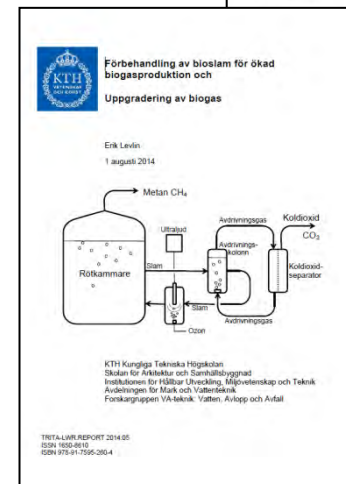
KTH VETENSKAP OCH KONST

Förbehandling av bioslam för ökad biogasproduktion och

Uppgradering av biogas

Erik Levlin

1 augusti 2014

Metan $CH_4$

Ultraljud

Avdrivningsgas

Koldioxid

$CO_2$

Avdrivningskolonn

Rötkammare

Slam

Koldioxidseparator

Slam

Ozon

Avdrivningsgas

KTH Kungliga Tekniska Högskolan
Skolan för Arkitektur och Samhällsbyggnad
Institutionen för Hållbar Utveckling, Miljövetenskap och Teknik
Avdelningen för Mark och Vattenteknik
Forskargruppen VA-teknik: Vatten, Avlopp och Avfall

TRITA-LWR.REPORT 2014:05
ISSN 1650-8610
ISBN 978-91-7595-280-4